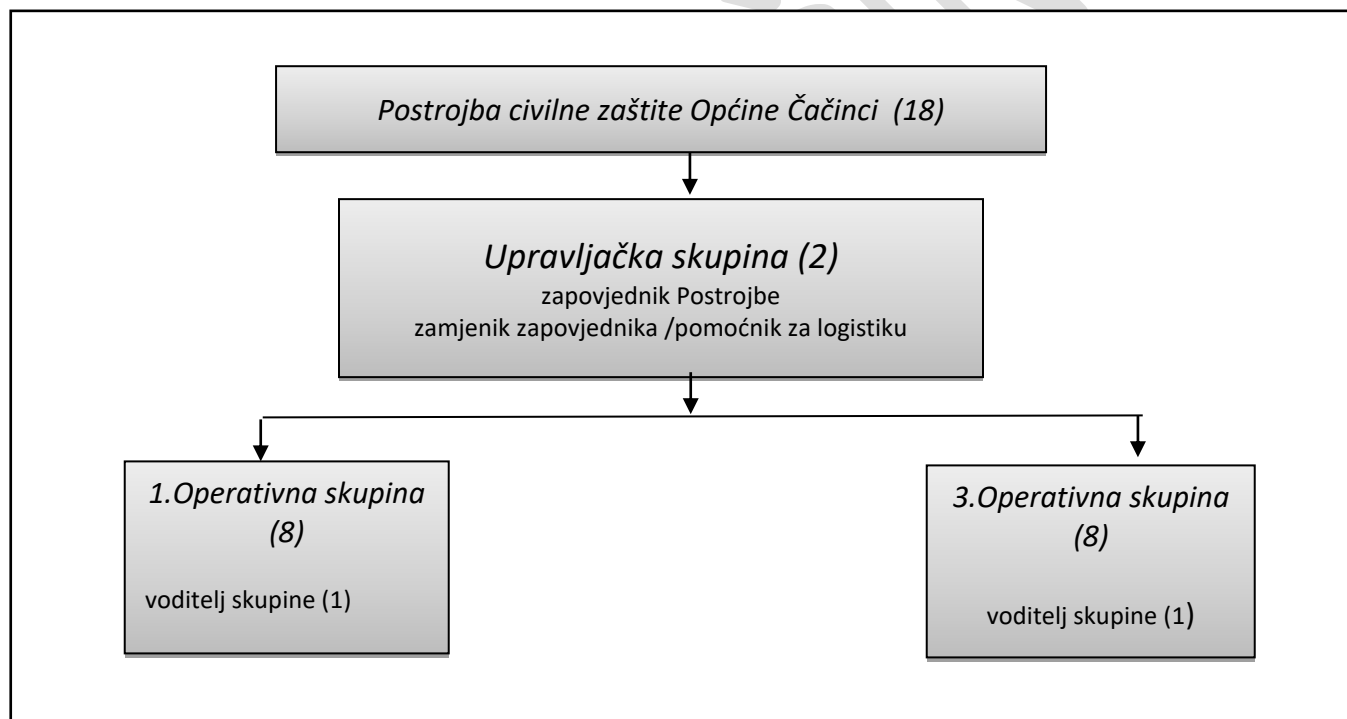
Postrojba civilne zaštite Općine Čačinci (18)

Upravljačka skupina (2)
zapovjednik Postrojbe
zamjenik zapovjednika /pomoćnik za logistiku

1.Operativna skupina (8)
voditelj skupine (1)

3.Operativna skupina (8)
voditelj skupine (1)